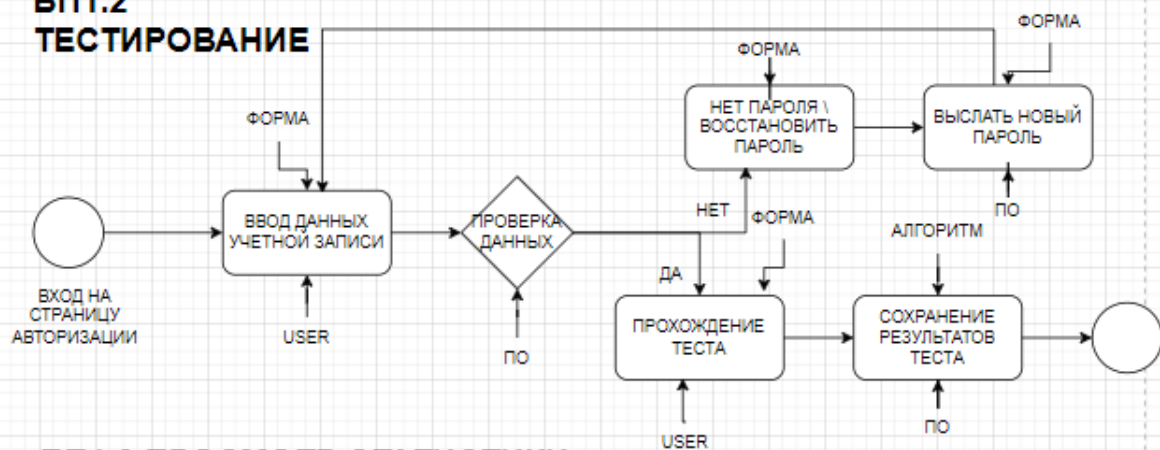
ВП1.2
ТЕСТИРОВАНИЕ

ФОРМА

ФОРМА

ФОРМА

НЕТ ПАРОЛЯ \ ВОССТАНОВИТЬ ПАРОЛЬ

ВЫСЛАТЬ НОВЫЙ ПАРОЛЬ

ВВОД ДАННЫХ УЧЕТНОЙ ЗАПИСИ

ПРОВЕРКА ДАННЫХ

НЕТ

ФОРМА

ПО

АЛГОРИТМ

ДА

ВХОД НА СТРАНИЦУ АВТОРИЗАЦИИ

USER

ПО

ПРОХОЖДЕНИЕ ТЕСТА

СОХРАНЕНИЕ РЕЗУЛЬТАТОВ ТЕСТА

USER

ПО

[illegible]